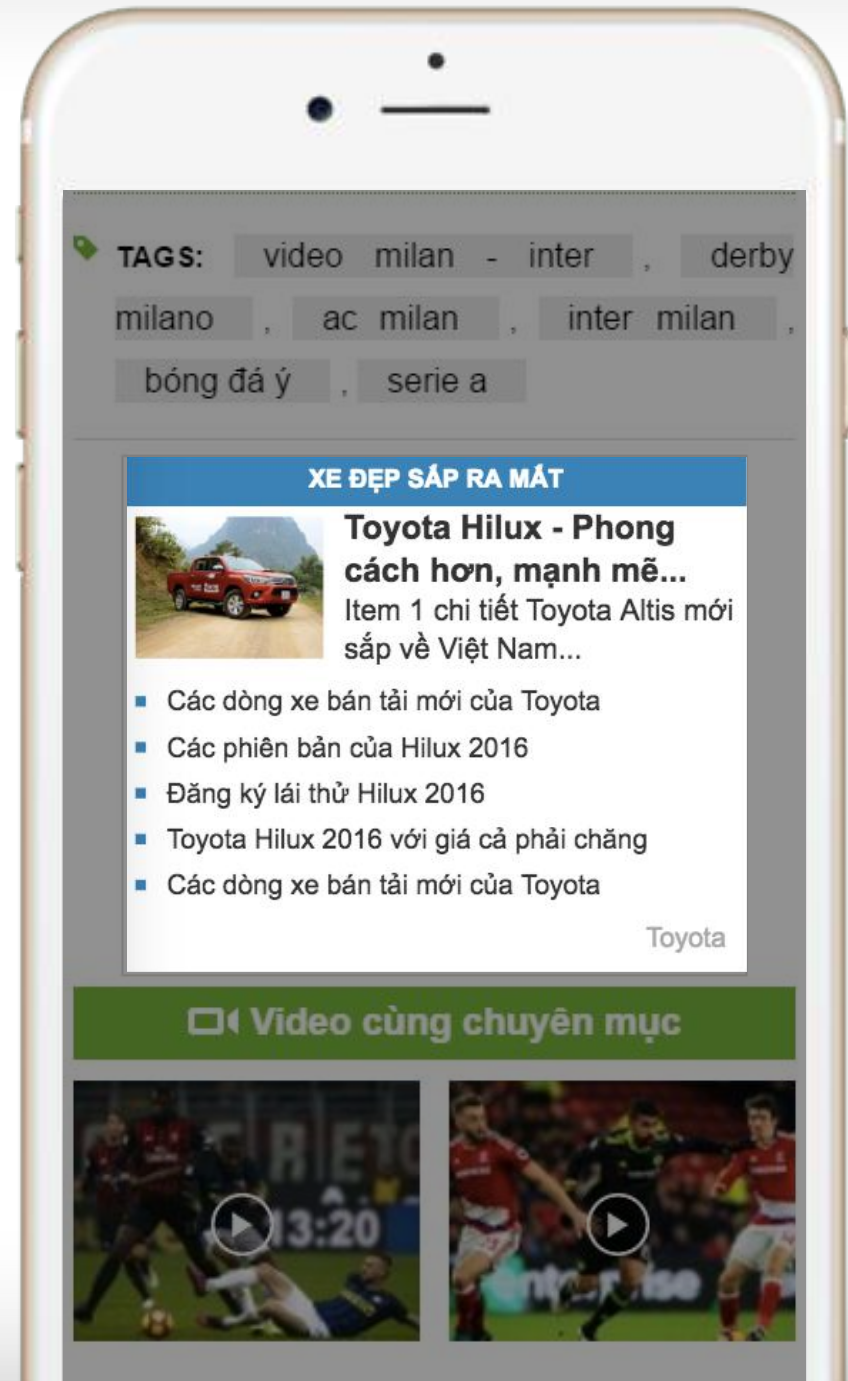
TAGS: video milan - inter , derby milano , ac milan , inter milan , bóng đá ý , serie a

XE ĐẸP SẮP RA MẮT

Toyota Hilux - Phong cách hơn, mạnh mẽ...
Item 1 chi tiết Toyota Altis mới sắp về Việt Nam...

- Các dòng xe bán tải mới của Toyota
- Các phiên bản của Hilux 2016
- Đăng ký lái thử Hilux 2016
- Toyota Hilux 2016 với giá cả phải chăng
- Các dòng xe bán tải mới của Toyota

Toyota

Video cùng chuyên mục